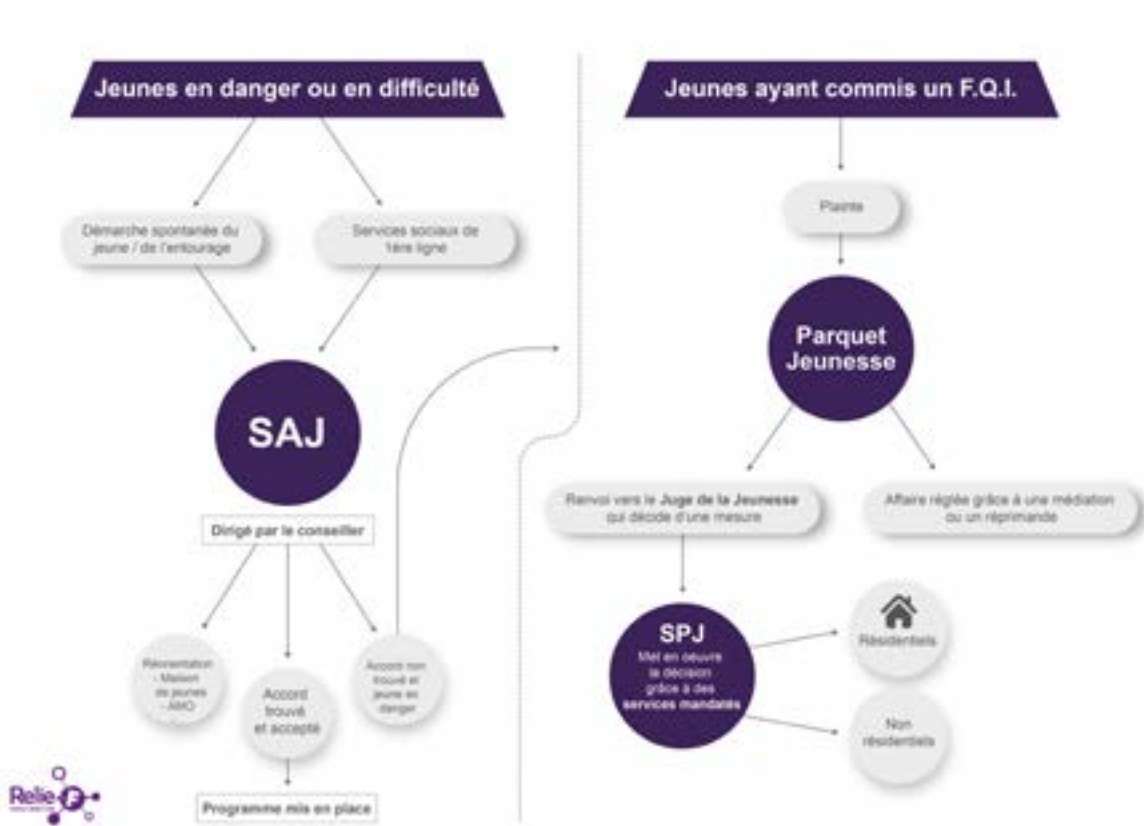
Jeunes en danger ou en difficulté

Démarche spontanée du jeune / de l'entourage

Services sociaux de 1ère ligne

SAJ

Dirigé par le conseiller

Réorientation - Maison de jeunes - AMO

Accord trouvé et accepté

Accord non trouvé et jeune en danger

Programme mis en place

Jeunes ayant commis un F.Q.I.

Plainte

Parquet Jeunesse

Renvoi vers le Juge de la Jeunesse qui décide d'une mesure

Affaire réglée grâce à une médiation ou un réprimande

SPJ

Met en oeuvre la décision grâce à des services mandatés

Résidentiels

Non résidentiels

Relie-F